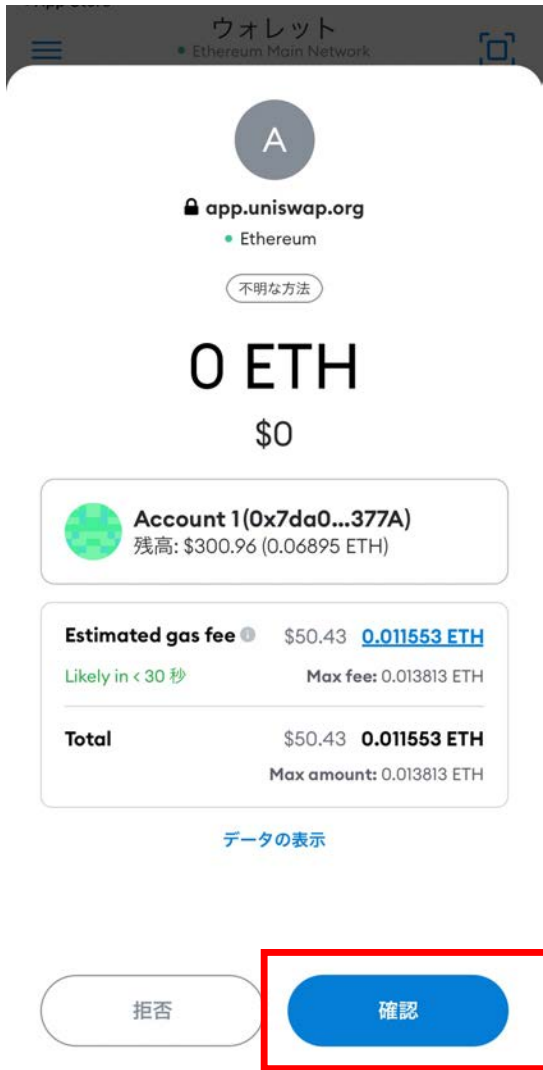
ウォレット
Ethereum Main Network

A

app.uniswap.org
Ethereum

不明な方法

0 ETH
$0

Account 1(0x7da0...377A)
残高: $300.96 (0.06895 ETH)

Estimated gas fee $50.43 0.011553 ETH
Likely in < 30 秒 Max fee: 0.013813 ETH

Total $50.43 0.011553 ETH
Max amount: 0.013813 ETH

データの表示

拒否
確認